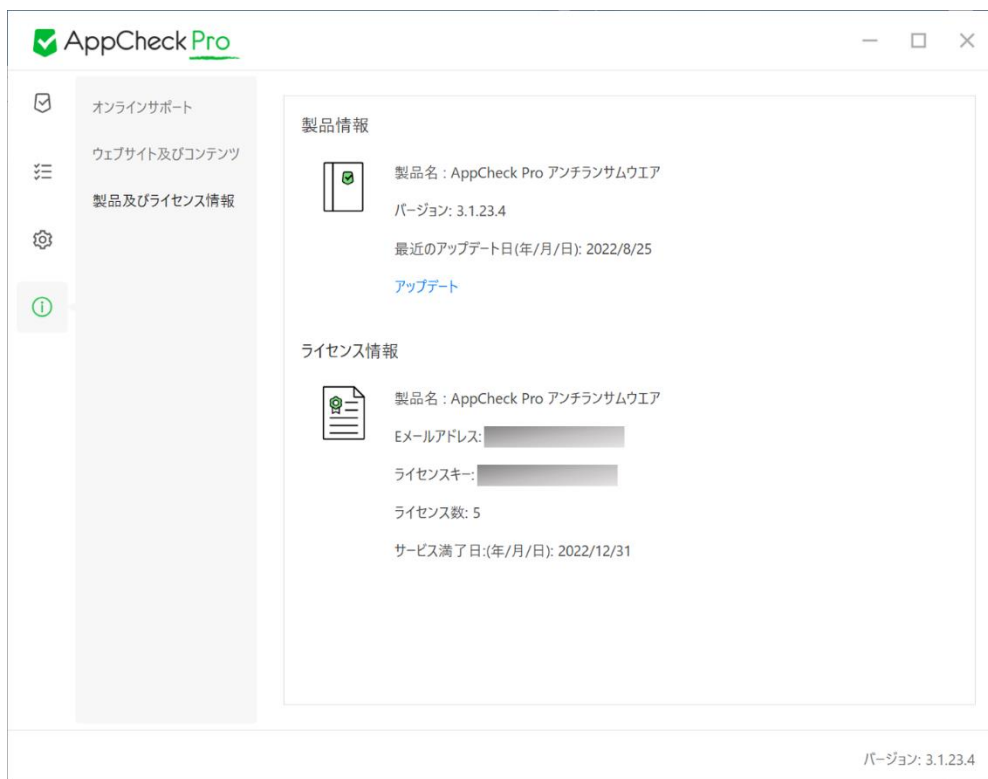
AppCheck Pro

オンラインサポート

ウェブサイト及びコンテンツ

製品及びライセンス情報

製品情報

製品名 : AppCheck Pro アンチランサムウエア

バージョン: 3.1.23.4

最近のアップデート日(年/月/日): 2022/8/25

アップデート

ライセンス情報

製品名 : AppCheck Pro アンチランサムウエア

Eメールアドレス: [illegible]

ライセンスキー: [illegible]

ライセンス数: 5

サービス満了日:(年/月/日): 2022/12/31

バージョン: 3.1.23.4